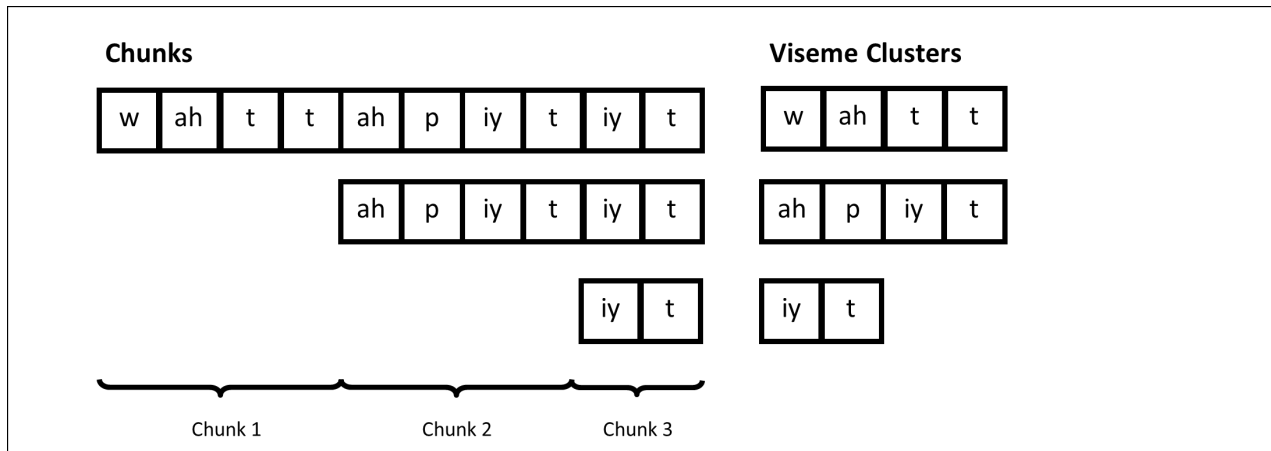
Chunks

| w | ah | t | t | ah | p | iy | t | iy | t |
|---|---|---|---|---|---|---|---|---|---|

| ah | p | iy | t | iy | t |
|---|---|---|---|---|---|

| iy | t |
|---|---|

Chunk 1 Chunk 2 Chunk 3

Viseme Clusters

| w | ah | t | t |
|---|---|---|---|

| ah | p | iy | t |
|---|---|---|---|

| iy | t |
|---|---|